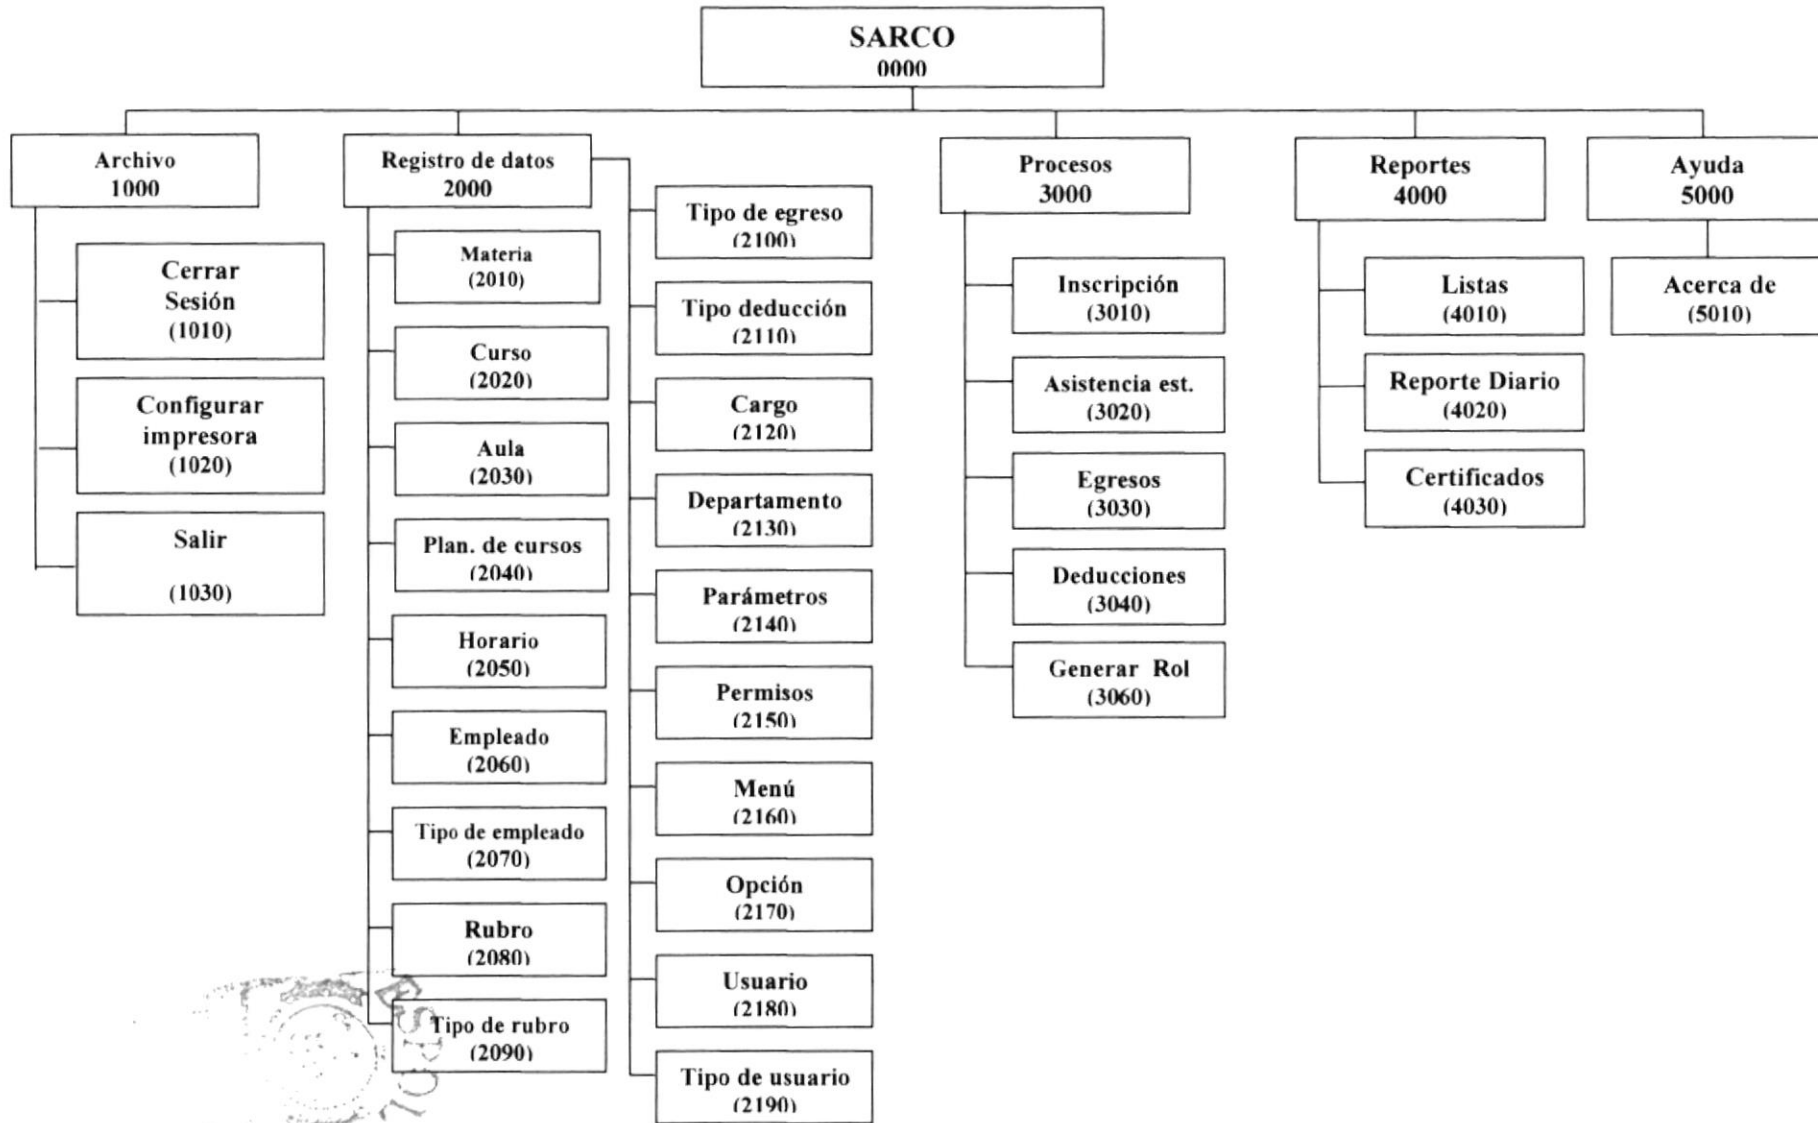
SARCO
0000

Archivo
1000

Cerrar Sesión
(1010)

Configurar impresora
(1020)

Salir
(1030)

Registro de datos
2000

Materia
(2010)

Curso
(2020)

Aula
(2030)

Plan. de cursos
(2040)

Horario
(2050)

Empleado
(2060)

Tipo de empleado
(2070)

Rubro
(2080)

Tipo de rubro
(2090)

Tipo de egreso
(2100)

Tipo deducción
(2110)

Cargo
(2120)

Departamento
(2130)

Parámetros
(2140)

Permisos
(2150)

Menú
(2160)

Opción
(2170)

Usuario
(2180)

Tipo de usuario
(2190)

Procesos
3000

Inscripción
(3010)

Asistencia est.
(3020)

Egresos
(3030)

Deducciones
(3040)

Generar Rol
(3060)

Reportes
4000

Listas
(4010)

Reporte Diario
(4020)

Certificados
(4030)

Ayuda
5000

Acerca de
(5010)

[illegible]